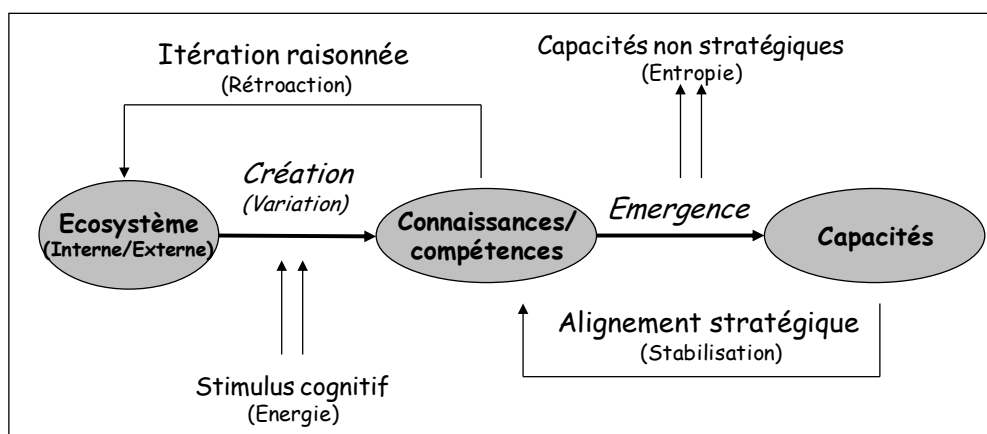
Itération raisonnée
(Rétroaction)

Capacités non stratégiques
(Entropie)

Création
(Variation)

Ecosystème
(Interne/Externe)

Connaissances/
compétences

Emergence

Capacités

Alignement stratégique
(Stabilisation)

Stimulus cognitif
(Energie)